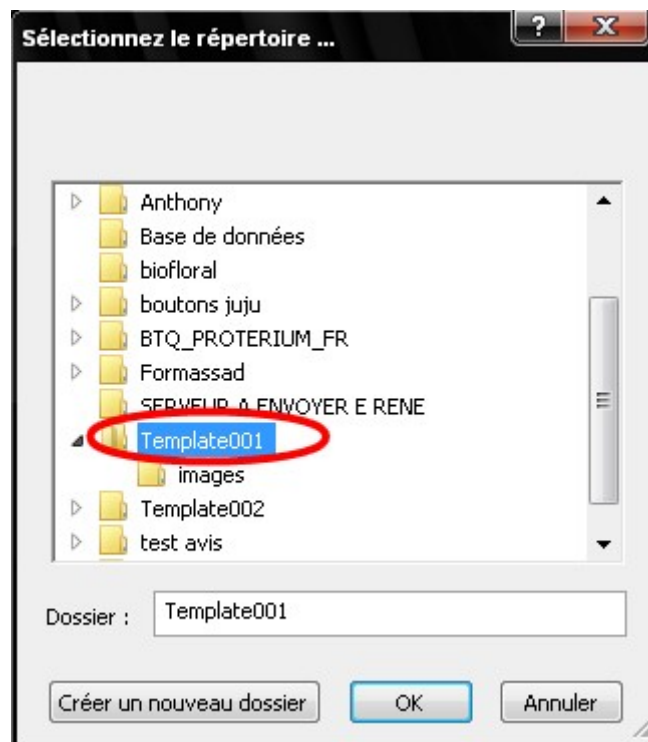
Sélectionnez le répertoire ...

Anthony
Base de données
biofloral
boutons juju
BTQ_PROTERIUM_FR
Formassad
SERVEUR A ENVOYER E RENE
Template001
images
Template002
test avis

Dossier : Template001

Créer un nouveau dossier
OK
Annuler